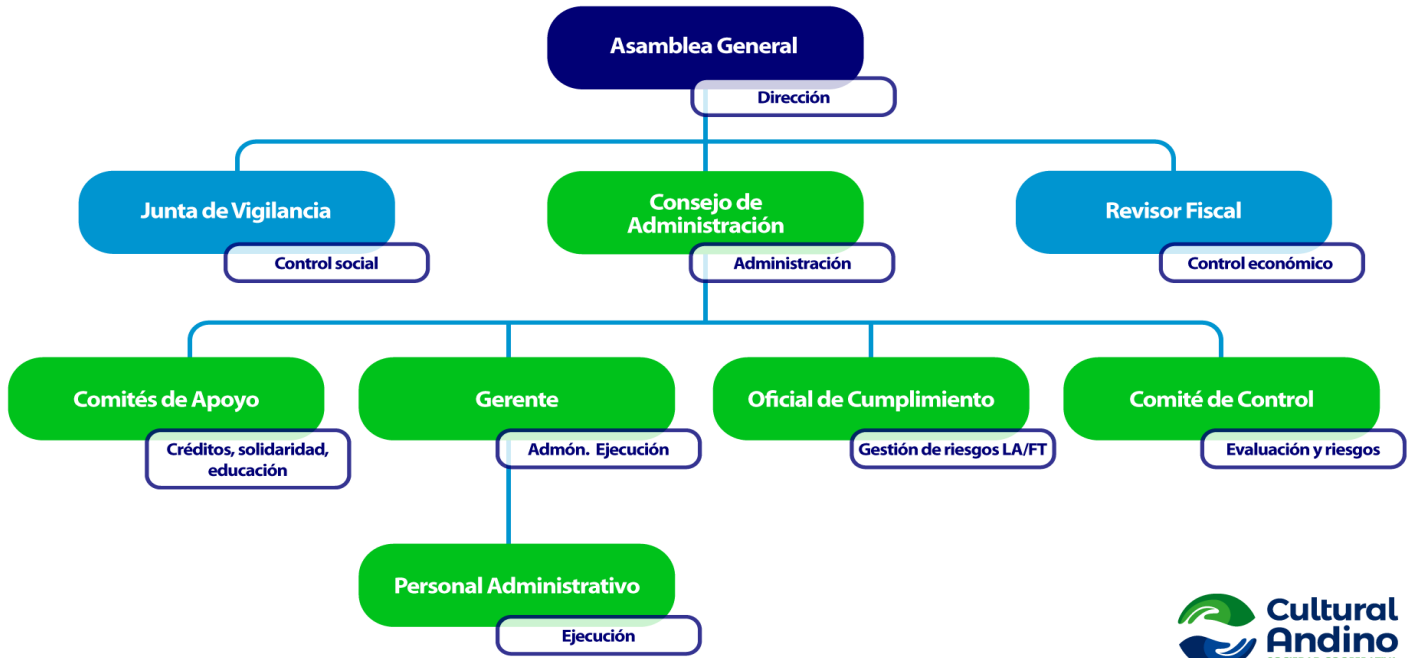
Asamblea General

Dirección

Junta de Vigilancia

Control social

Consejo de Administración

Administración

Revisor Fiscal

Control económico

Comités de Apoyo

Créditos, solidaridad, educación

Gerente

Admón. Ejecución

Oficial de Cumplimiento

Gestión de riesgos LA/FT

Comité de Control

Evaluación y riesgos

Personal Administrativo

Ejecución

Cultural Andino